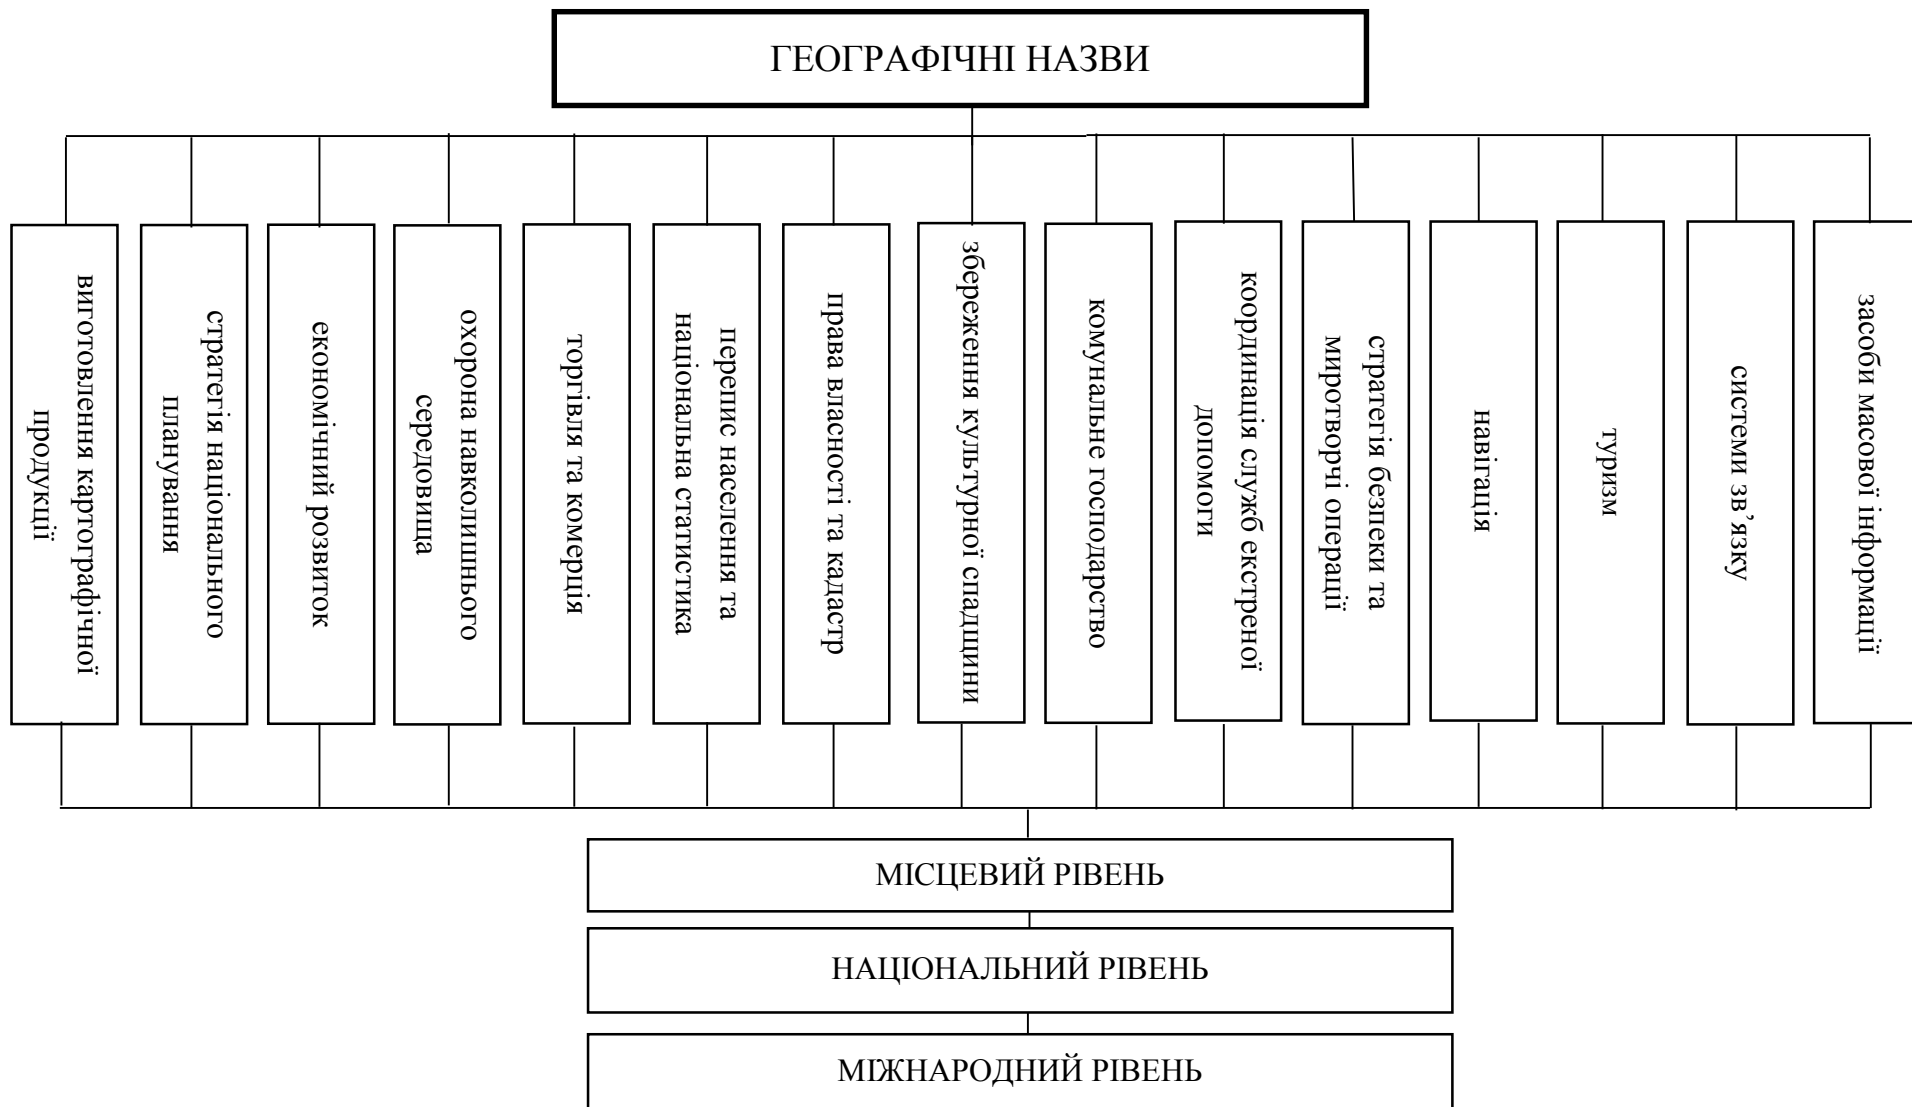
ГЕОГРАФІЧНІ НАЗВИ

виготовлення картографічної продукції

стратегія національного планування

економічний розвиток

охорона навколишнього середовища

торгівля та комерція

перепис населення та національна статистика

права власності та кадастр

збереження культурної спадщини

комунальне господарство

координація служб екстреної допомоги

стратегія безпеки та миротворчі операції

навігація

туризм

системи зв῾язку

засоби масової інформації

МІСЦЕВИЙ РІВЕНЬ

НАЦІОНАЛЬНИЙ РІВЕНЬ

МІЖНАРОДНИЙ РІВЕНЬ